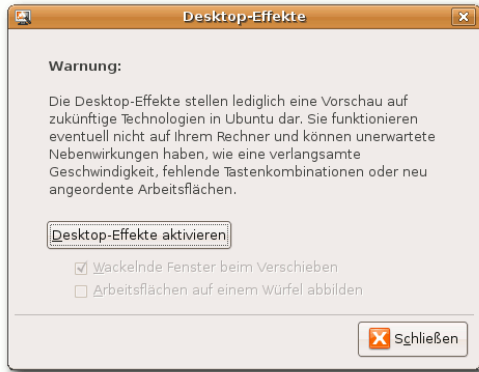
Desktop-Effekte

Warnung:

Die Desktop-Effekte stellen lediglich eine Vorschau auf zukünftige Technologien in Ubuntu dar. Sie funktionieren eventuell nicht auf Ihrem Rechner und können unerwartete Nebenwirkungen haben, wie eine verlangsamte Geschwindigkeit, fehlende Tastenkombinationen oder neu angeordente Arbeitsflächen.

Desktop-Effekte aktivieren

Wackelnde Fenster beim Verschieben

Arbeitsflächen auf einem Würfel abbilden

Schließen